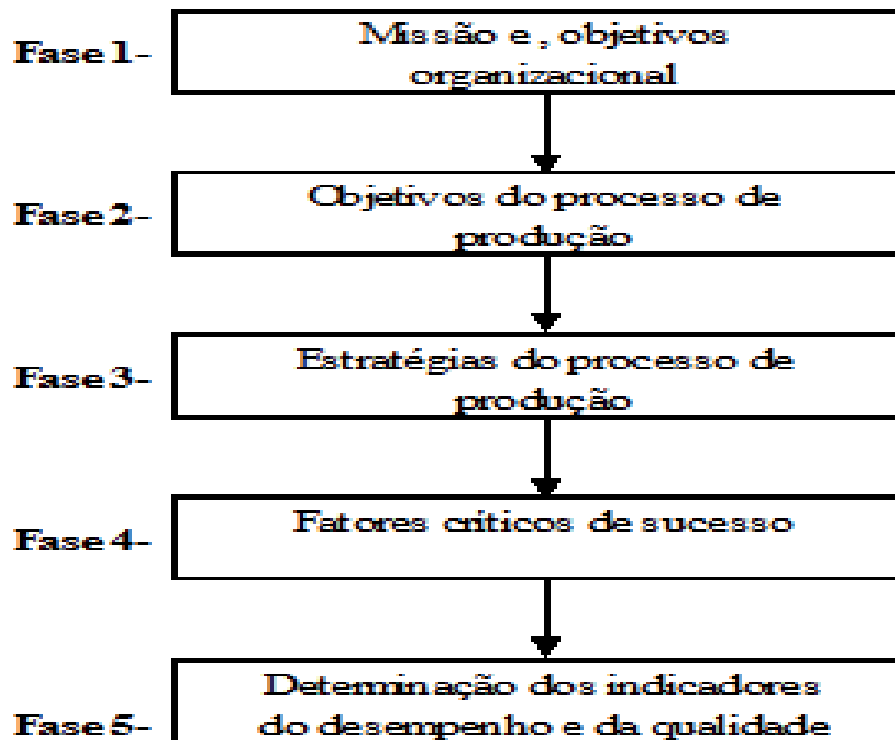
Fase 1- Missão e , objetivos organizacional

Fase 2- Objetivos do processo de produção

Fase 3- Estratégias do processo de produção

Fase 4- Fatores críticos de sucesso

Fase 5- Determinação dos indicadores do desempenho e da qualidade